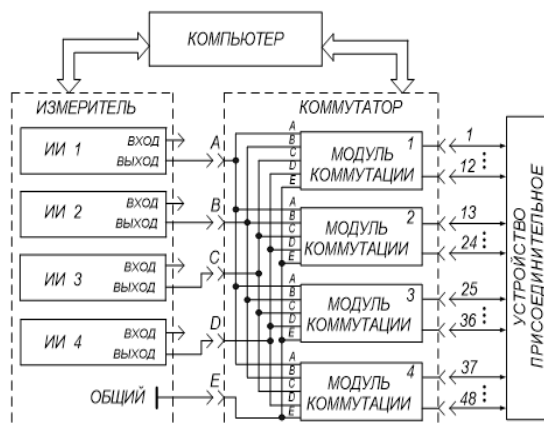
КОМПЬЮТЕР

ИЗМЕРИТЕЛЬ

ИИ 1 ВХОД ВЫХОД

ИИ 2 ВХОД ВЫХОД

ИИ 3 ВХОД ВЫХОД

ИИ 4 ВХОД ВЫХОД

ОБЩИЙ

A B C D E

КОММУТАТОР

A B C D E МОДУЛЬ 1 КОММУТАЦИИ

A B C D E МОДУЛЬ 2 КОММУТАЦИИ

A B C D E МОДУЛЬ 3 КОММУТАЦИИ

A B C D E МОДУЛЬ 4 КОММУТАЦИИ

1 12 13 24 25 36 37 48

УСТРОЙСТВО ПРИСОЕДИНИТЕЛЬНОЕ